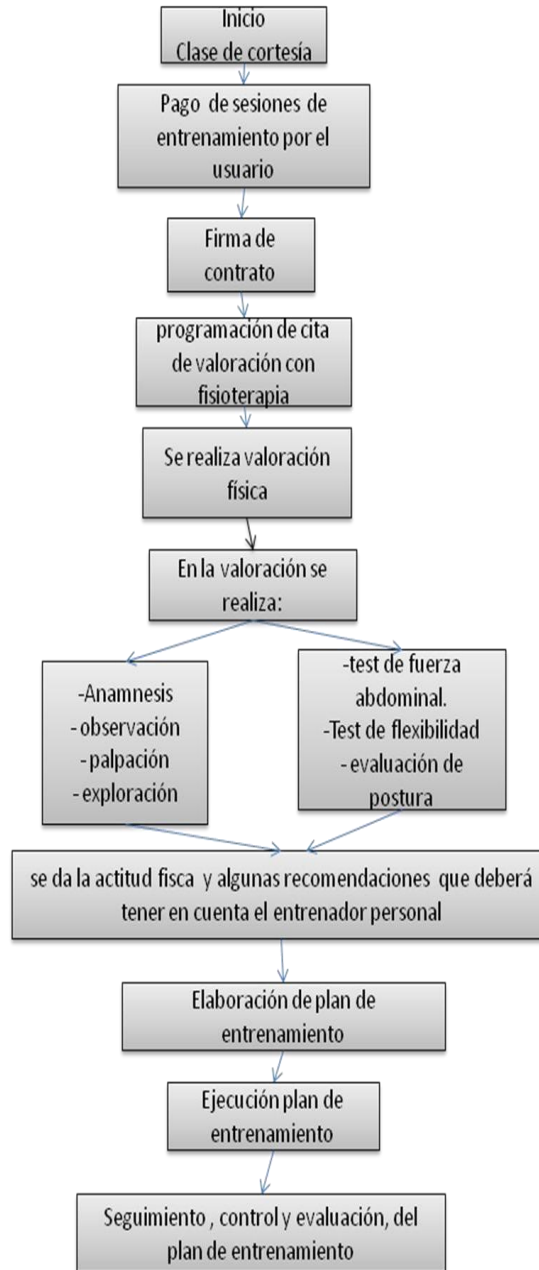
Inicio
Clase de cortesía

Pago de sesiones de entrenamiento por el usuario

Firma de contrato

programación de cita de valoración con fisioterapia

Se realiza valoración física

En la valoración se realiza:

-Anamnesis
- observación
- palpación
- exploración

-test de fuerza abdominal.
-Test de flexibilidad
- evaluación de postura

se da la actitud fisca y algunas recomendaciones que deberá tener en cuenta el entrenador personal

Elaboración de plan de entrenamiento

Ejecución plan de entrenamiento

Seguimiento , control y evaluación, del plan de entrenamiento